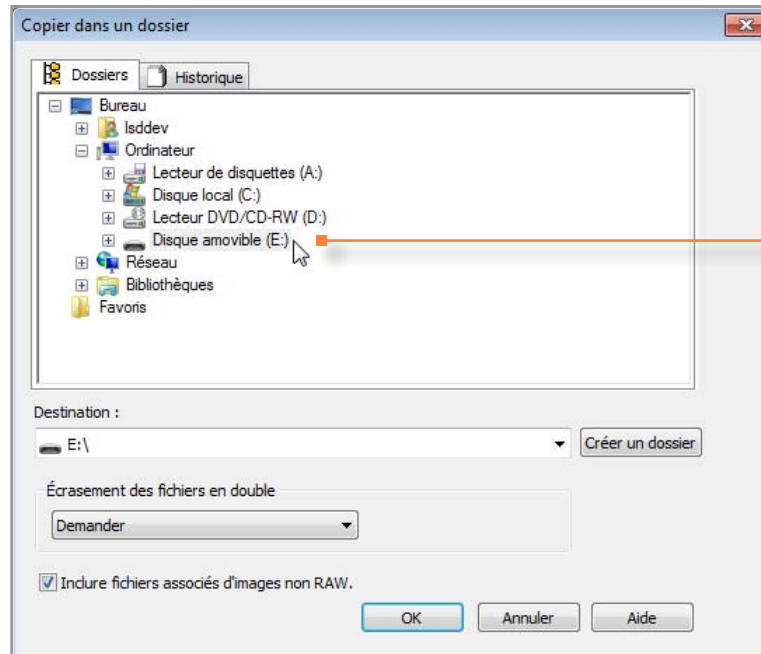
Copier dans un dossier

Dossiers
Historique

Bureau
lsddev
Ordinateur
Lecteur de disquettes (A:)
Disque local (C:)
Lecteur DVD/CD-RW (D:)
Disque amovible (E:)
Réseau
Bibliothèques
Favoris

Destination :
E:\
Créer un dossier

Écrasement des fichiers en double
Demander

Inclure fichiers associés d'images non RAW.

OK
Annuler
Aide